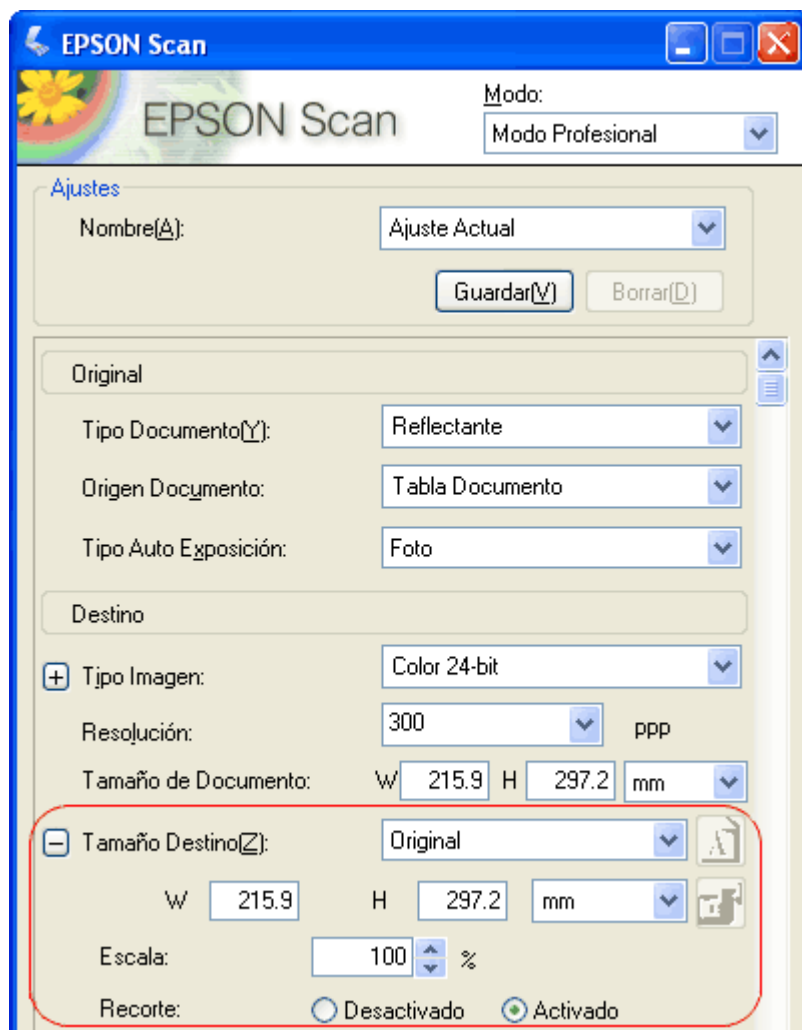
EPSON Scan

EPSON Scan

Modo:
Modo Profesional

Ajustes
Nombre(A): Ajuste Actual
Guardar(V) Borrar(D)

Original
Tipo Documento(Y): Reflectante
Origen Documento: Tabla Documento
Tipo Auto Exposición: Foto

Destino
+ Tipo Imagen: Color 24-bit
Resolución: 300 ppp
Tamaño de Documento: W 215.9 H 297.2 mm

− Tamaño Destino(Z): Original
W 215.9 H 297.2 mm
Escala: 100 %
Recorte: Desactivado Activado